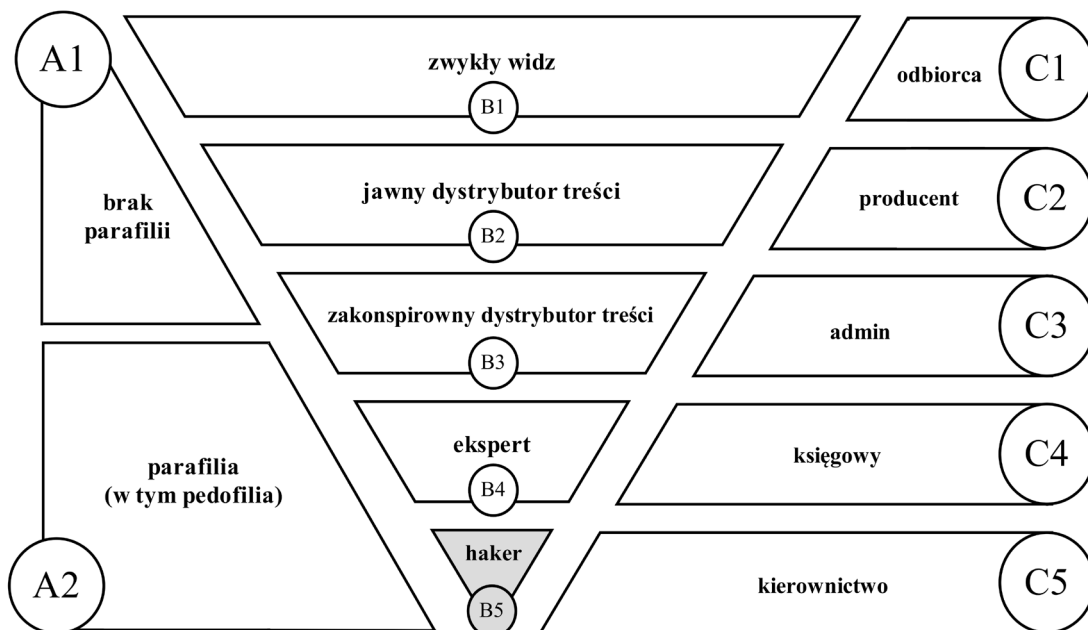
A1

brak parafilii

A2

parafilia (w tym pedofilia)

zwykły widz

B1

jawny dystrybutor treści

B2

zakonspirowny dystrybutor treści

B3

ekspert

B4

haker

B5

odbiorca

C1

producent

C2

admin

C3

księgowy

C4

kierownictwo

C5